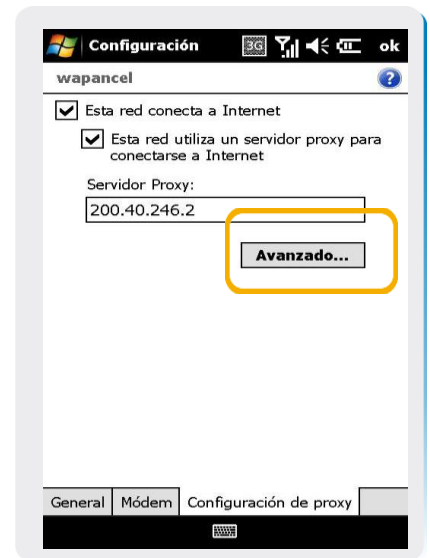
Configuración 3G ok

wapancel

Esta red conecta a Internet

Esta red utiliza un servidor proxy para conectarse a Internet

Servidor Proxy:

200.40.246.2

Avanzado...

General | Módem | Configuración de proxy